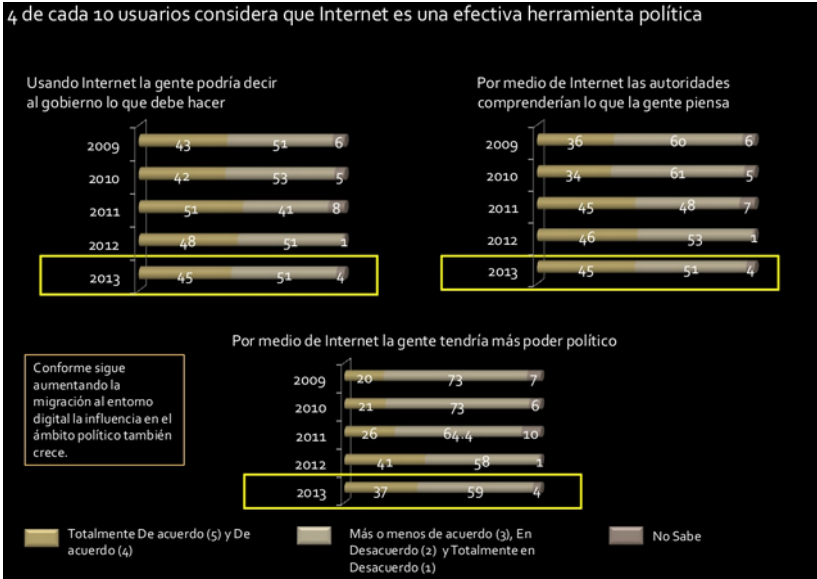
4 de cada 10 usuarios considera que Internet es una efectiva herramienta política

Usando Internet la gente podría decir al gobierno lo que debe hacer

| Año | | | |
|---|---|---|---|
| 2009 | 43 | 51 | 6 |
| 2010 | 42 | 53 | 5 |
| 2011 | 51 | 41 | 8 |
| 2012 | 48 | 51 | 1 |
| 2013 | 45 | 51 | 4 |

Por medio de Internet las autoridades comprenderían lo que la gente piensa

| Año | | | |
|---|---|---|---|
| 2009 | 36 | 60 | 6 |
| 2010 | 34 | 61 | 5 |
| 2011 | 45 | 48 | 7 |
| 2012 | 46 | 53 | 1 |
| 2013 | 45 | 51 | 4 |

Por medio de Internet la gente tendría más poder político

| Año | | | |
|---|---|---|---|
| 2009 | 20 | 73 | 7 |
| 2010 | 21 | 73 | 6 |
| 2011 | 26 | 64.4 | 10 |
| 2012 | 41 | 58 | 1 |
| 2013 | 37 | 59 | 4 |

Conforme sigue aumentando la migración al entorno digital la influencia en el ámbito político también crece.

Totalmente De acuerdo (5) y De acuerdo (4)

Más o menos de acuerdo (3), En Desacuerdo (2) y Totalmente en Desacuerdo (1)

No Sabe